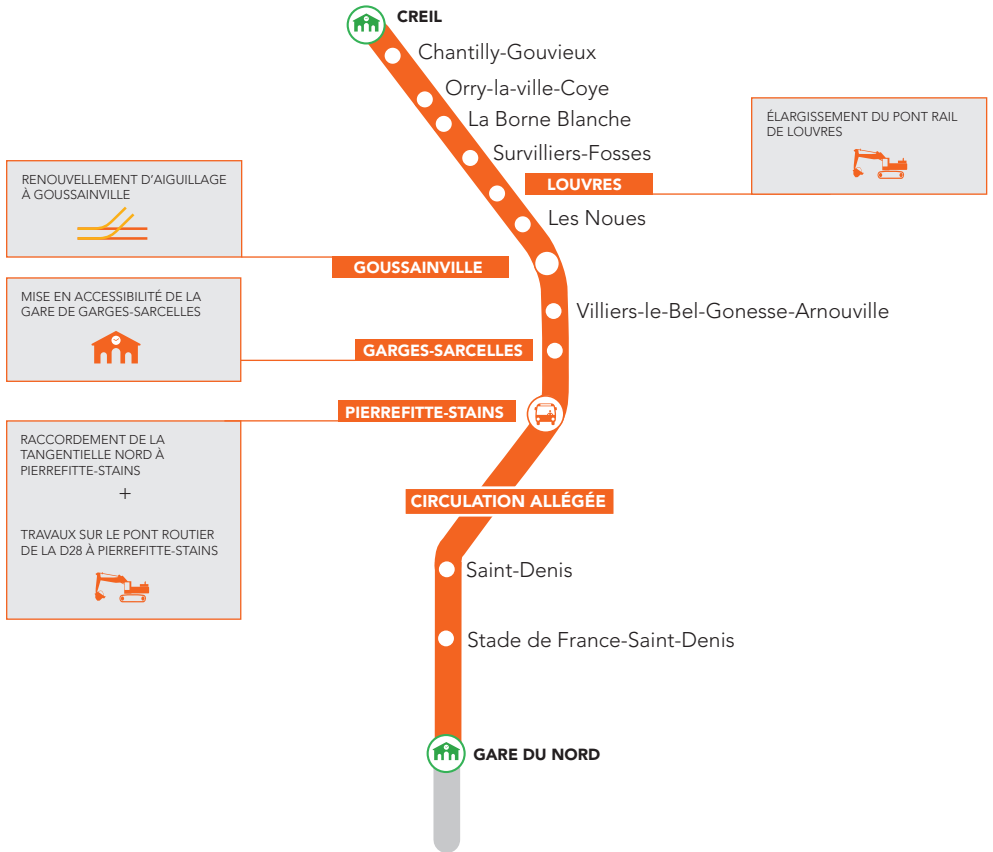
CREIL

Chantilly-Gouvieux

Orry-la-ville-Coye

La Borne Blanche

Survilliers-Fosses

ÉLARGISSEMENT DU PONT RAIL DE LOUVRES

LOUVRES

RENOUVELLEMENT D'AIGUILLAGE À GOUSSAINVILLE

Les Noues

GOUSSAINVILLE

MISE EN ACCESSIBILITÉ DE LA GARE DE GARGES-SARCELLES

Villiers-le-Bel-Gonesse-Arnouville

GARGES-SARCELLES

PIERREFITTE-STAINS

RACCORDEMENT DE LA TANGENTIELLE NORD À PIERREFITTE-STAINS

+

TRAVAUX SUR LE PONT ROUTIER DE LA D28 À PIERREFITTE-STAINS

CIRCULATION ALLÉGÉE

Saint-Denis

Stade de France-Saint-Denis

GARE DU NORD